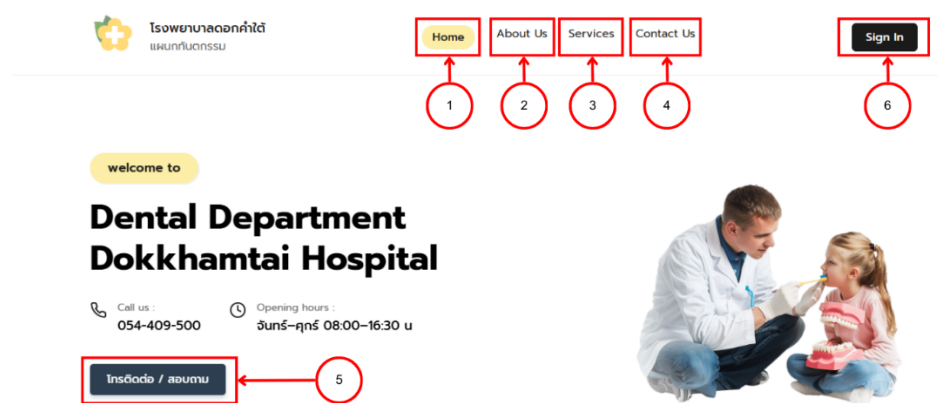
โรงพยาบาลดอกคำใต้
แผนกทันตกรรม

Home
About Us
Services
Contact Us
Sign In

1
2
3
4
6

welcome to

Dental Department
Dokkhamtai Hospital

Call us :
054-409-500

Opening hours :
จันทร์–ศุกร์ 08:00–16:30 น

โทรติดต่อ / สอบถาม

5